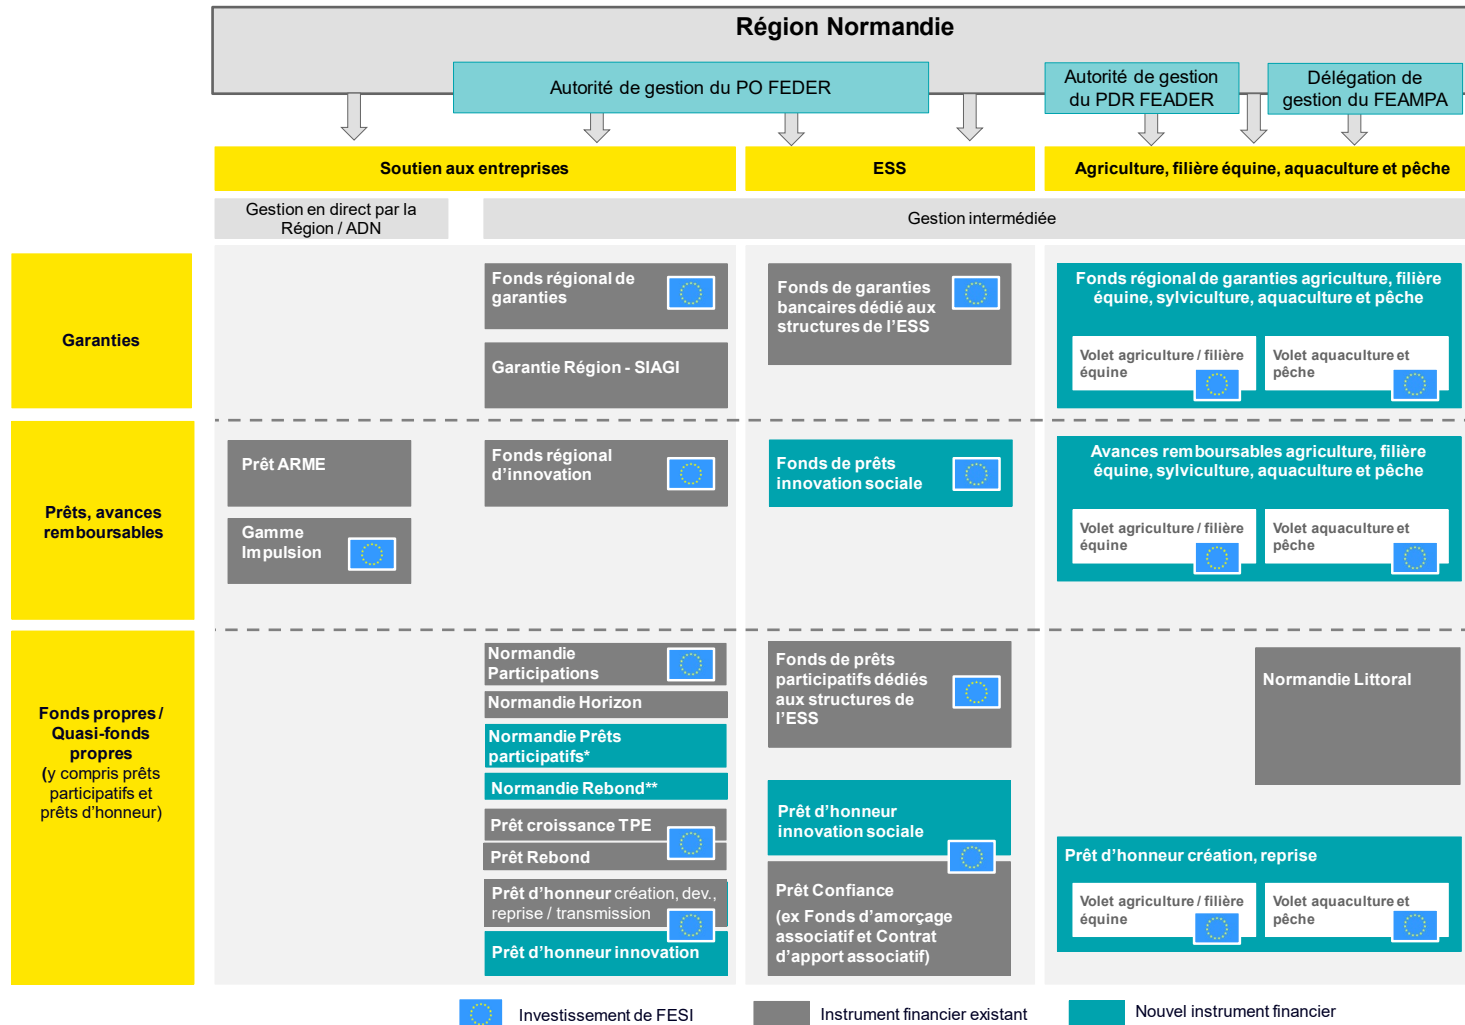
Région Normandie

Autorité de gestion du PO FEDER

Autorité de gestion du PDR FEADER

Délégation de gestion du FEAMPA

Soutien aux entreprises

ESS

Agriculture, filière équine, aquaculture et pêche

Gestion en direct par la Région / ADN

Gestion intermédiée

Garanties

Fonds régional de garanties

Garantie Région - SIAGI

Fonds de garanties bancaires dédié aux structures de l'ESS

Fonds régional de garanties agriculture, filière équine, sylviculture, aquaculture et pêche

Volet agriculture / filière équine

Volet aquaculture et pêche

Prêts, avances remboursables

Prêt ARME

Gamme Impulsion

Fonds régional d'innovation

Fonds de prêts innovation sociale

Avances remboursables agriculture, filière équine, sylviculture, aquaculture et pêche

Volet agriculture / filière équine

Volet aquaculture et pêche

Fonds propres / Quasi-fonds propres (y compris prêts participatifs et prêts d'honneur)

Normandie Participations

Normandie Horizon

Normandie Prêts participatifs*

Normandie Rebond**

Prêt croissance TPE

Prêt Rebond

Prêt d'honneur création, dev., reprise / transmission

Prêt d'honneur innovation

Fonds de prêts participatifs dédiés aux structures de l'ESS

Prêt d'honneur innovation sociale

Prêt Confiance

(ex Fonds d'amorçage associatif et Contrat d'apport associatif)

Normandie Littoral

Prêt d'honneur création, reprise

Volet agriculture / filière équine

Volet aquaculture et pêche

Investissement de FESI

Instrument financier existant

Nouvel instrument financier